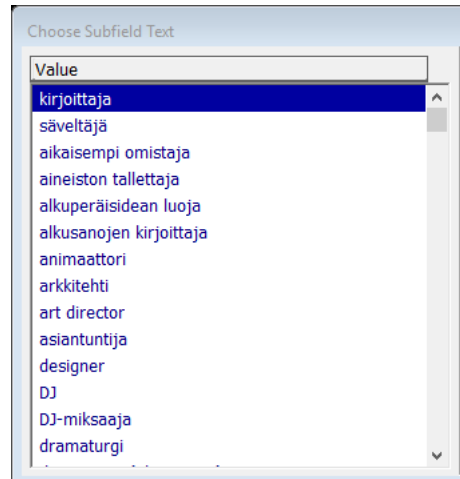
Choose Subfield Text

Value

kirjoittaja
säveltäjä
aikaisempi omistaja
aineiston tallettaja
alkuperäisidean luoja
alkusanojen kirjoittaja
animaattori
arkkitehti
art director
asiantuntija
designer
DJ
DJ-miksaaja
dramaturgi
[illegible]